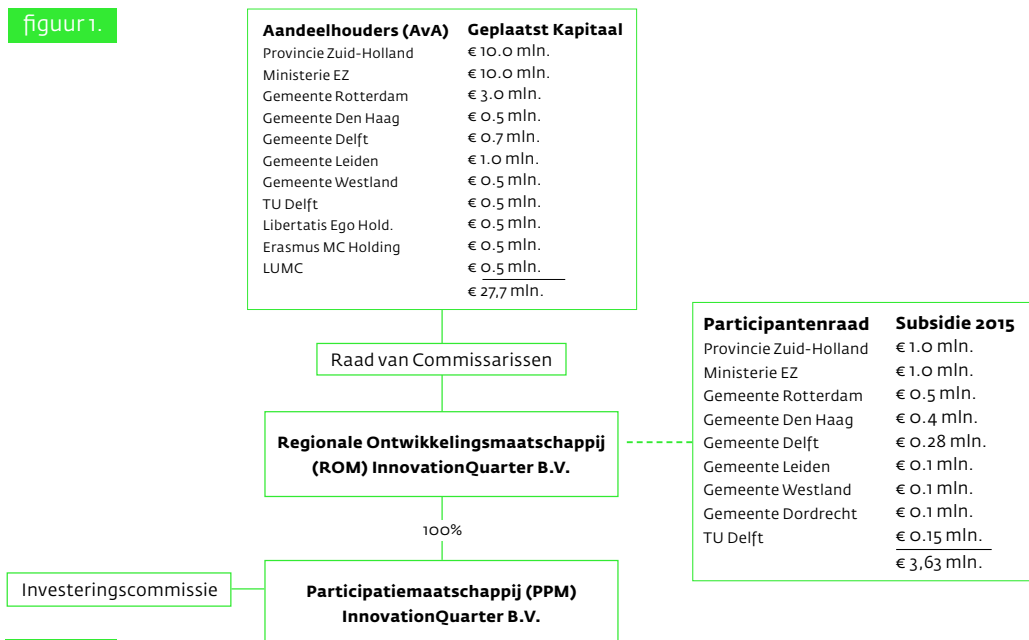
figuur 1.

| Aandeelhouders (AvA) | Geplaatst Kapitaal |
|---|---|
| Provincie Zuid-Holland | € 10.0 mln. |
| Ministerie EZ | € 10.0 mln. |
| Gemeente Rotterdam | € 3.0 mln. |
| Gemeente Den Haag | € 0.5 mln. |
| Gemeente Delft | € 0.7 mln. |
| Gemeente Leiden | € 1.0 mln. |
| Gemeente Westland | € 0.5 mln. |
| TU Delft | € 0.5 mln. |
| Libertatis Ego Hold. | € 0.5 mln. |
| Erasmus MC Holding | € 0.5 mln. |
| LUMC | € 0.5 mln. |
| | € 27,7 mln. |

Raad van Commissarissen

Regionale Ontwikkelingsmaatschappij (ROM) InnovationQuarter B.V.

| Participantenraad | Subsidie 2015 |
|---|---|
| Provincie Zuid-Holland | € 1.0 mln. |
| Ministerie EZ | € 1.0 mln. |
| Gemeente Rotterdam | € 0.5 mln. |
| Gemeente Den Haag | € 0.4 mln. |
| Gemeente Delft | € 0.28 mln. |
| Gemeente Leiden | € 0.1 mln. |
| Gemeente Westland | € 0.1 mln. |
| Gemeente Dordrecht | € 0.1 mln. |
| TU Delft | € 0.15 mln. |
| | € 3,63 mln. |

100%

Investeringscommissie

Participatiemaatschappij (PPM) InnovationQuarter B.V.